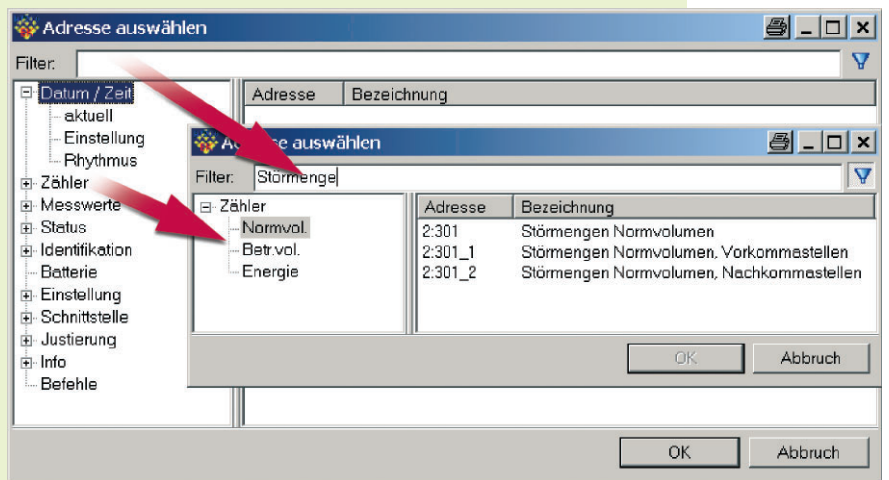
Adresse auswählen

Filter:

Datum / Zeit
aktuell
Einstellung
Rhythmus
Zähler
Messwerte
Status
Identifikation
Batterie
Einstellung
Schnittstelle
Justierung
Info
Befehle

| Adresse | Bezeichnung |
|---|---|

A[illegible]se auswählen

Filter: Störmenge

Zähler
Normvol.
Betr.vol.
Energie

| Adresse | Bezeichnung |
|---|---|
| 2:301 | Störmengen Normvolumen |
| 2:301_1 | Störmengen Normvolumen, Vorkommastellen |
| 2:301_2 | Störmengen Normvolumen, Nachkommastellen |

OK
Abbruch

OK
Abbruch